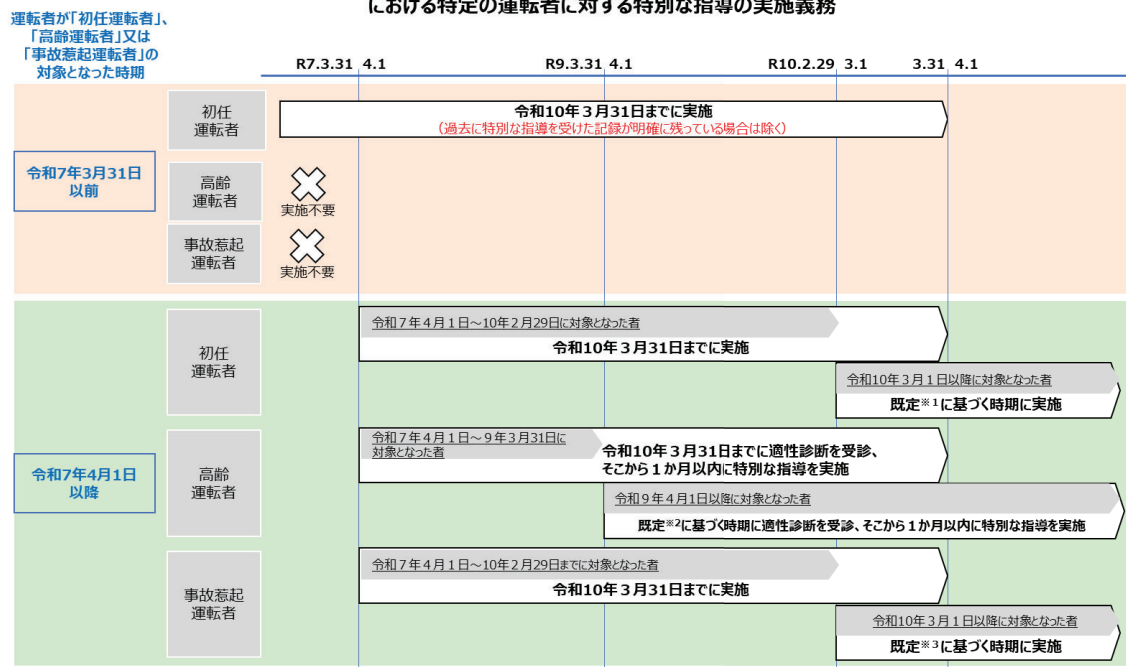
における特定の運転者に対する特別な指導の実施義務

運転者が「初任運転者」、「高齢運転者」又は「事故惹起運転者」の対象となった時期

R7.3.31 4.1 R9.3.31 4.1 R10.2.29 3.1 3.31 4.1

令和7年3月31日以前

初任運転者

令和10年３月31日までに実施
（過去に特別な指導を受けた記録が明確に残っている場合は除く）

高齢運転者

実施不要

事故惹起運転者

実施不要

令和7年4月1日以降

初任運転者

令和７年４月１日～10年２月29日に対象となった者
令和10年３月31日までに実施

令和10年３月１日以降に対象となった者
既定※１に基づく時期に実施

高齢運転者

令和７年４月１日～９年３月31日に対象となった者
令和10年３月31日までに適性診断を受診、そこから１か月以内に特別な指導を実施

令和９年４月１日以降に対象となった者
既定※２に基づく時期に適性診断を受診、そこから１か月以内に特別な指導を実施

事故惹起運転者

令和７年４月１日～10年２月29日までに対象となった者
令和10年３月31日までに実施

令和10年３月１日以降に対象となった者
既定※３に基づく時期に実施